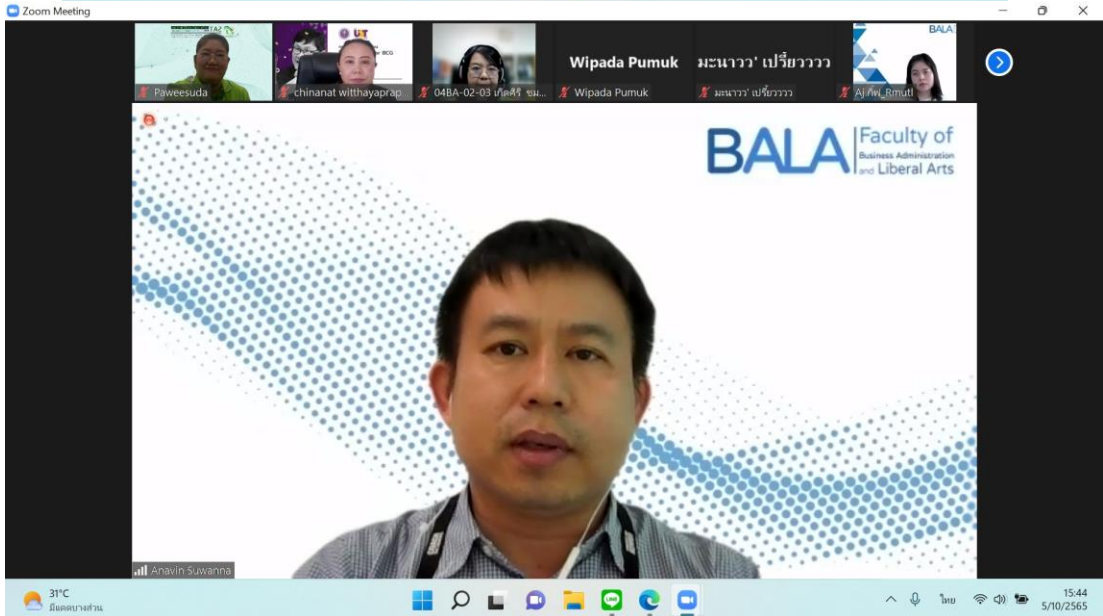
Zoom Meeting

Paweesuda
chinanat witthayaprap
04BA-02-03 เกศศิริ ขม...
Wipada Pumuk
Wipada Pumuk
มะนาววว' เปรี้ยวววว
มะนาววว' เปรี้ยวววว
Aj Kwi_Rmutl

BALA Faculty of Business Administration and Liberal Arts

Anavin Suwanna

31°C
มีเมฆบางส่วน

ไทย
15:44
5/10/2565